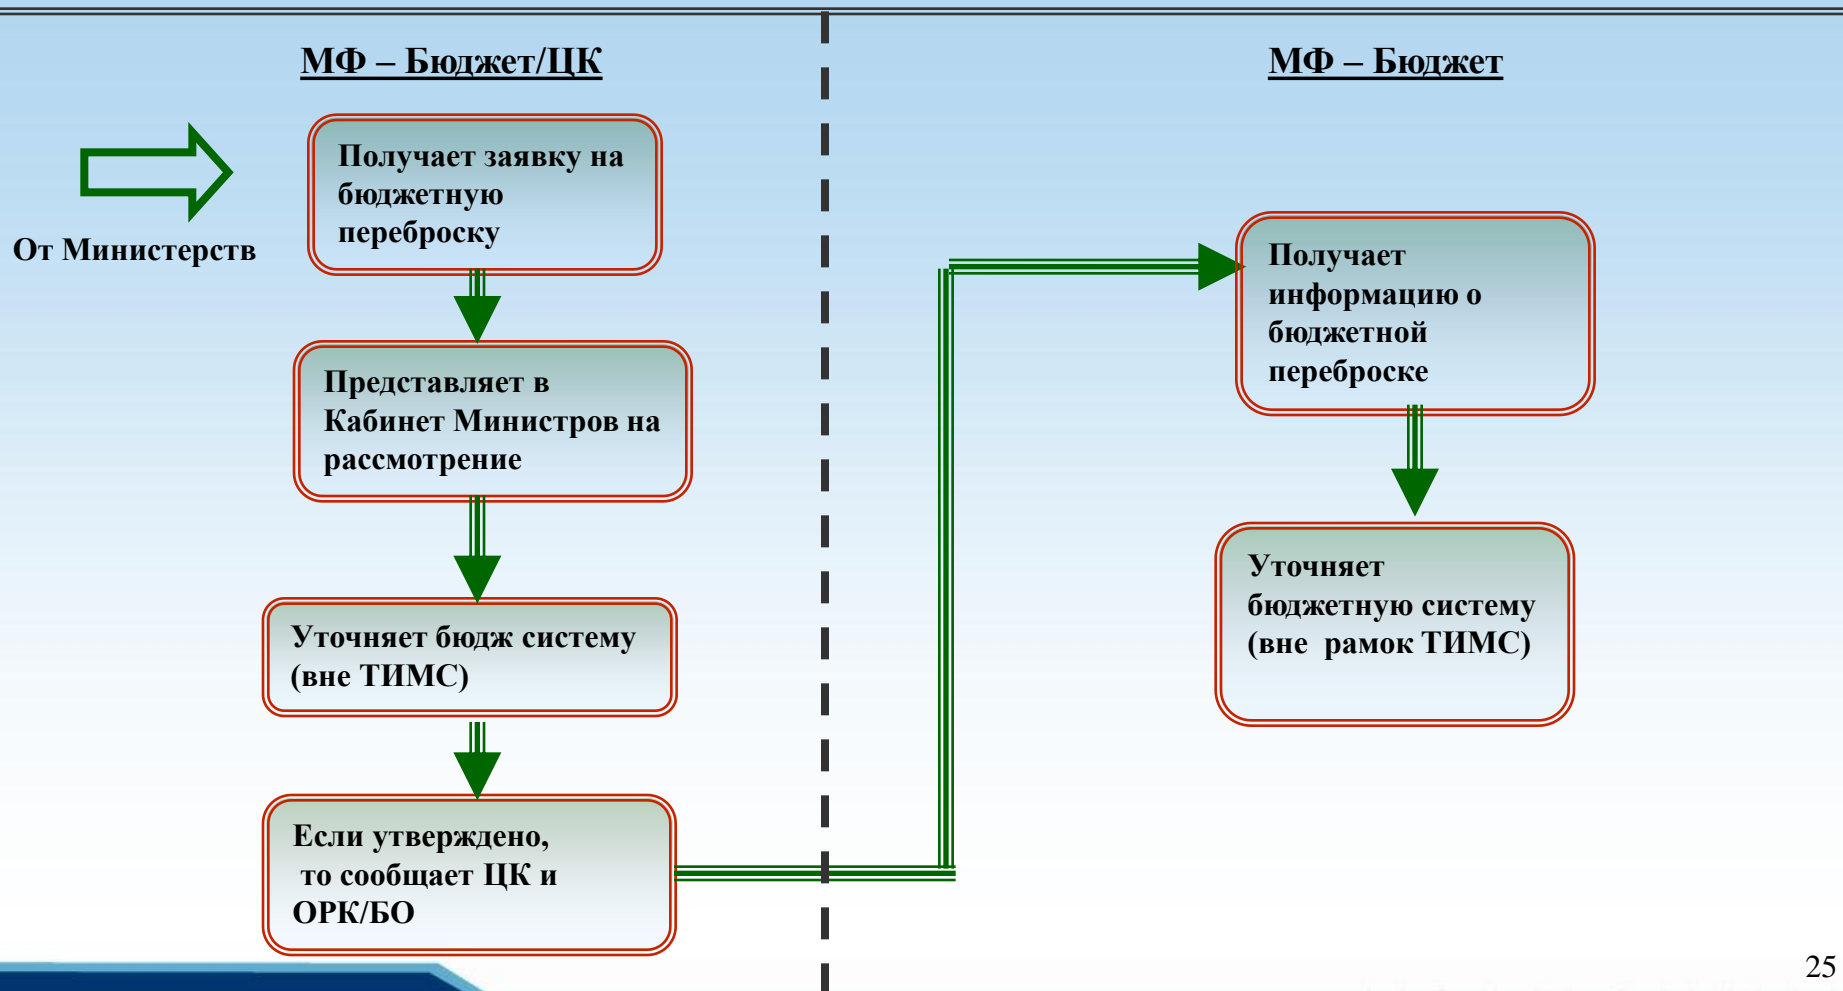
МФ – Бюджет/ЦК

От Министерств

Получает заявку на бюджетную переброску

Представляет в Кабинет Министров на рассмотрение

Уточняет бюдж систему (вне ТИМС)

Если утверждено, то сообщает ЦК и ОРК/БО

МФ – Бюджет

Получает информацию о бюджетной переброске

Уточняет бюджетную систему (вне рамок ТИМС)

25